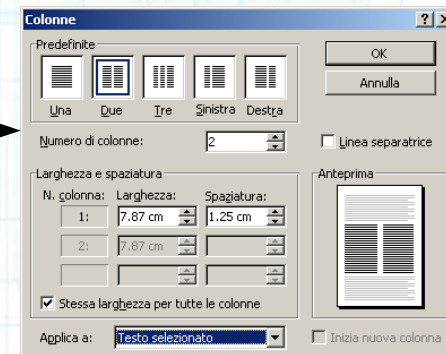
Colonne

?

Predefinite

Una Due Tre Sinistra Destra

OK

Annulla

Numero di colonne: 2

Linea separatrice

Larghezza e spaziatura

| N. colonna: | Larghezza: | Spaziatura: |
|---|---|---|
| 1: | 7.87 cm | 1.25 cm |
| 2: | 7.87 cm | |
| | | |

Anteprima

Stessa larghezza per tutte le colonne

Applica a: Testo selezionato

Inizia nuova colonna